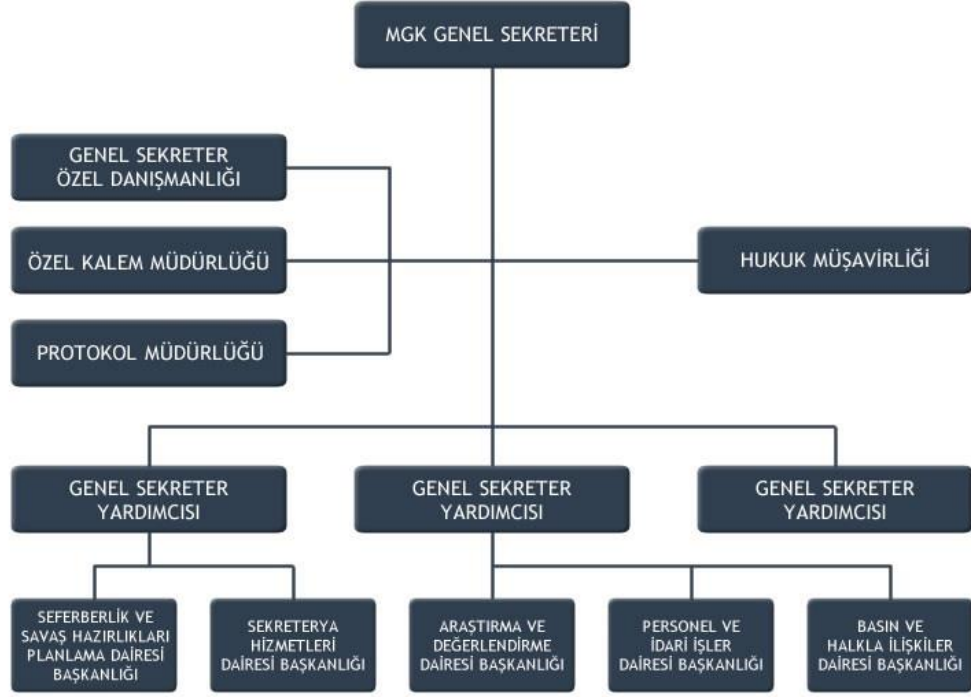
MGK GENEL SEKRETERİ

GENEL SEKRETER ÖZEL DANIŞMANLIĞI

ÖZEL KALEM MÜDÜRLÜĞÜ

PROTOKOL MÜDÜRLÜĞÜ

HUKUK MÜŞAVİRLİĞİ

GENEL SEKRETER YARDIMCISI

GENEL SEKRETER YARDIMCISI

GENEL SEKRETER YARDIMCISI

SEFERBERLİK VE SAVAŞ HAZIRLIKLARI PLANLAMA DAİRESİ BAŞKANLIĞI

SEKRETERYA HİZMETLERİ DAİRESİ BAŞKANLIĞI

ARAŞTIRMA VE DEĞERLENDİRME DAİRESİ BAŞKANLIĞI

PERSONEL VE İDARİ İŞLER DAİRESİ BAŞKANLIĞI

BASIN VE HALKLA İLİŞKİLER DAİRESİ BAŞKANLIĞI